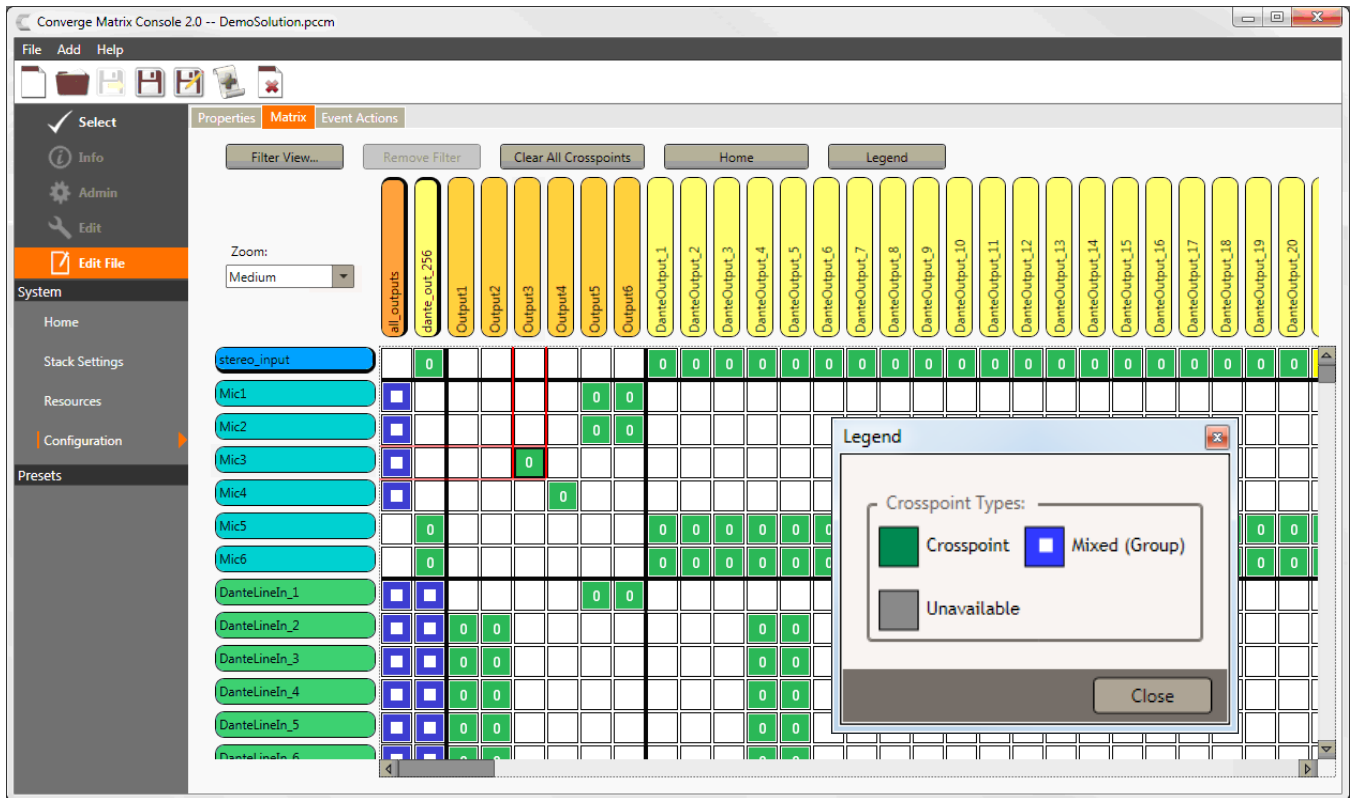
Converge Matrix Console 2.0 -- DemoSolution.pccm

File Add Help

Select
Info
Admin
Edit
Edit File
System
Home
Stack Settings
Resources
Configuration
Presets

Properties Matrix Event Actions

Filter View... Remove Filter Clear All Crosspoints Home Legend

Zoom:
Medium

all_outputs
dante_out_256
Output1
Output2
Output3
Output4
Output5
Output6
DanteOutput_1
DanteOutput_2
DanteOutput_3
DanteOutput_4
DanteOutput_5
DanteOutput_6
DanteOutput_7
DanteOutput_8
DanteOutput_9
DanteOutput_10
DanteOutput_11
DanteOutput_12
DanteOutput_13
DanteOutput_14
DanteOutput_15
DanteOutput_16
DanteOutput_17
DanteOutput_18
DanteOutput_19
DanteOutput_20

stereo_input
Mic1
Mic2
Mic3
Mic4
Mic5
Mic6
DanteLineIn_1
DanteLineIn_2
DanteLineIn_3
DanteLineIn_4
DanteLineIn_5
DanteLineIn_6

Legend
Crosspoint Types:
Crosspoint
Mixed (Group)
Unavailable
Close